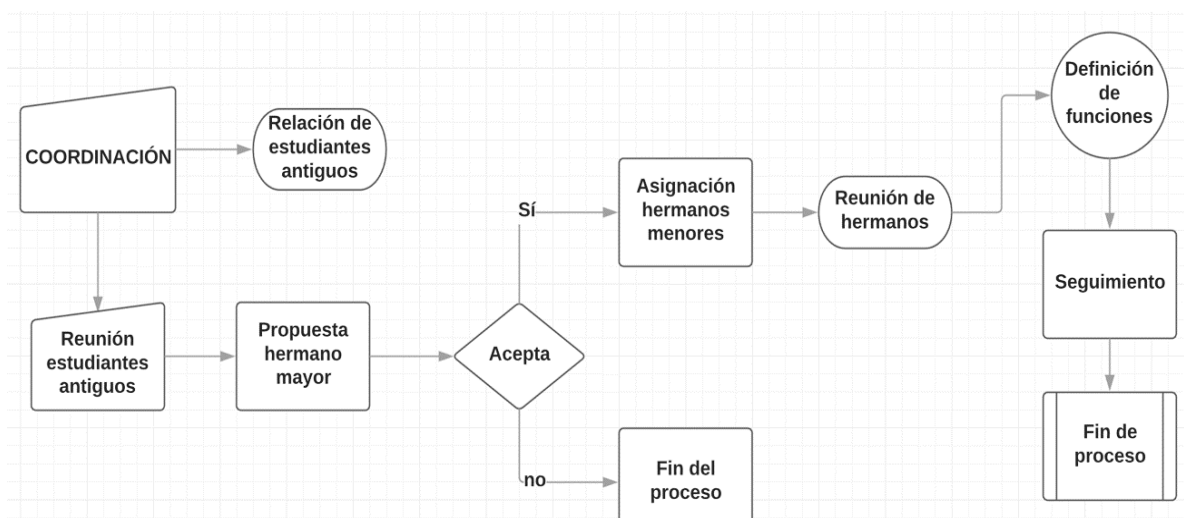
COORDINACIÓN

Relación de estudiantes antiguos

Reunión estudiantes antiguos

Propuesta hermano mayor

Acepta

Sí

Asignación hermanos menores

Reunión de hermanos

Definición de funciones

Seguimiento

Fin de proceso

no

Fin del proceso